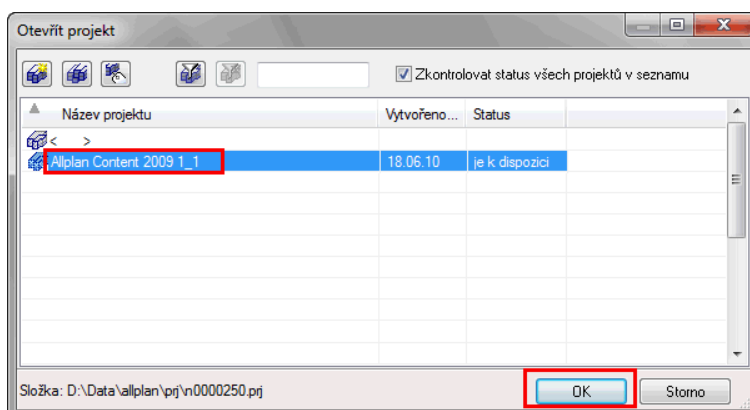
Otevřít projekt

Zkontrolovat status všech projektů v seznamu

| Název projektu | Vytvořeno... | Status |
|---|---|---|
| < > | | |
| Allplan Content 2009 1_1 | 18.06.10 | je k dispozici |

Složka: D:\Data\allplan\prj\n0000250.prj

OK

Storno